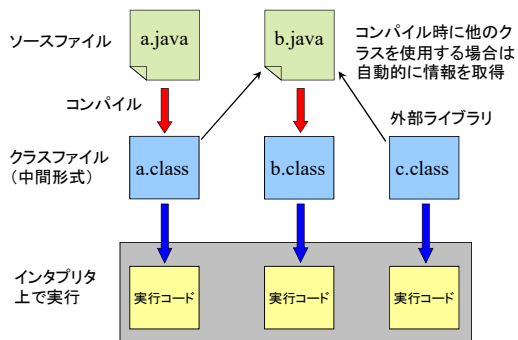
ソースファイル

a.java

b.java

コンパイル時に他のクラスを使用する場合は自動的に情報を取得

コンパイル

外部ライブラリ

クラスファイル
（中間形式）

a.class

b.class

c.class

インタプリタ
上で実行

実行コード

実行コード

実行コード